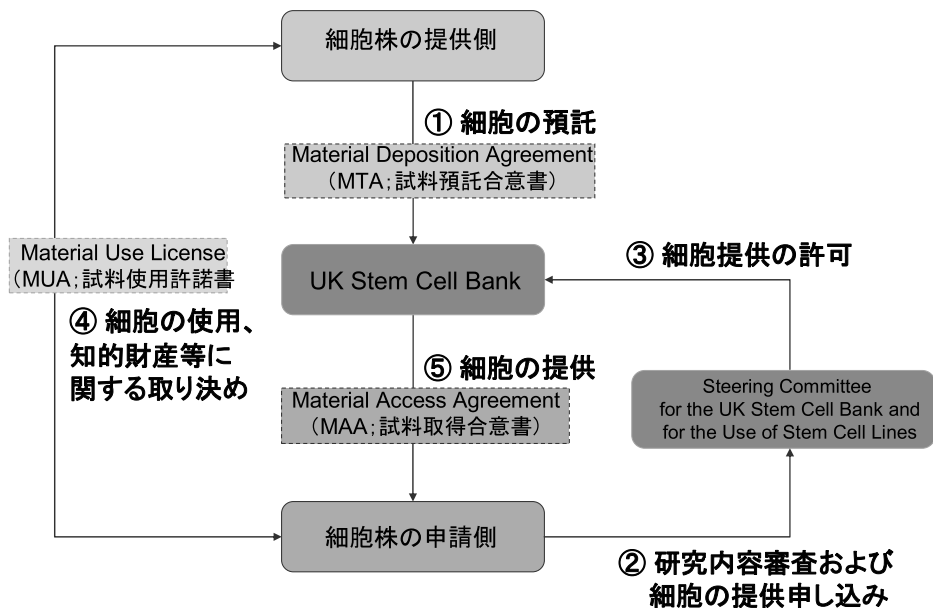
細胞株の提供側

① 細胞の預託

Material Deposition Agreement
（MTA;試料預託合意書）

Material Use License
（MUA;試料使用許諾書

③ 細胞提供の許可

UK Stem Cell Bank

④ 細胞の使用、知的財産等に関する取り決め

⑤ 細胞の提供

Material Access Agreement
（MAA;試料取得合意書）

Steering Committee for the UK Stem Cell Bank and for the Use of Stem Cell Lines

細胞株の申請側

② 研究内容審査および細胞の提供申し込み